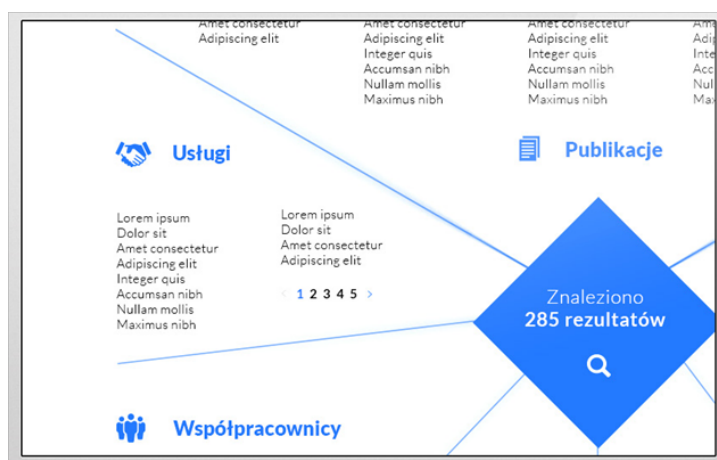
Amet consectetur
Adipiscing elit

Amet consectetur
Adipiscing elit
Integer quis
Accumsan nibh
Nullam mollis
Maximus nibh

Amet consectetur
Adipiscing elit
Integer quis
Accumsan nibh
Nullam mollis
Maximus nibh

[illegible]

Usługi

Publikacje

Lorem ipsum
Dolor sit
Amet consectetur
Adipiscing elit
Integer quis
Accumsan nibh
Nullam mollis
Maximus nibh

Lorem ipsum
Dolor sit
Amet consectetur
Adipiscing elit

‹ 1 2 3 4 5 ›

Znaleziono
285 rezultatów

Współpracownicy